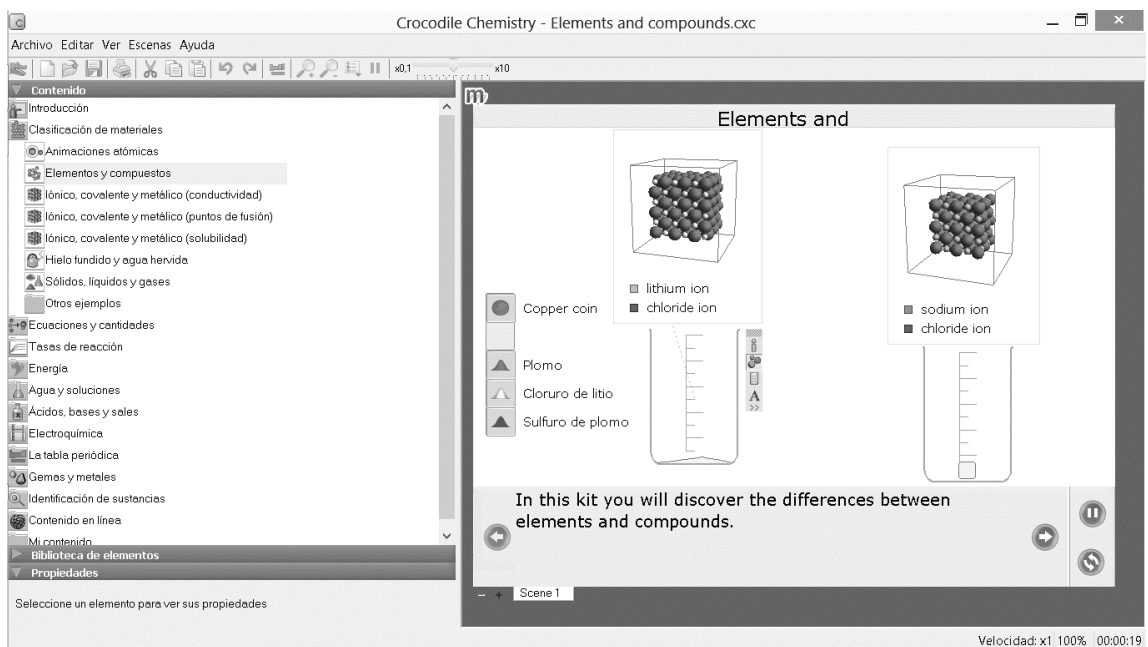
Crocodile Chemistry - Elements and compounds.cxc

Archivo Editar Ver Escenas Ayuda

x0,1 x10

Contenido
Introducción
Clasificación de materiales
Animaciones atómicas
Elementos y compuestos
Iónico, covalente y metálico (conductividad)
Iónico, covalente y metálico (puntos de fusión)
Iónico, covalente y metálico (solubilidad)
Hielo fundido y agua hervida
Sólidos, líquidos y gases
Otros ejemplos
Ecuaciones y cantidades
Tasas de reacción
Energía
Agua y soluciones
Ácidos, bases y sales
Electroquímica
La tabla periódica
Gemas y metales
Identificación de sustancias
Contenido en línea
Mi contenido
Biblioteca de elementos
Propiedades

Seleccione un elemento para ver sus propiedades

Elements and

lithium ion
chloride ion

sodium ion
chloride ion

Copper coin
Plomo
Cloruro de litio
Sulfuro de plomo

A

In this kit you will discover the differences between elements and compounds.

Scene 1

Velocidad: x1 100% 00:00:19